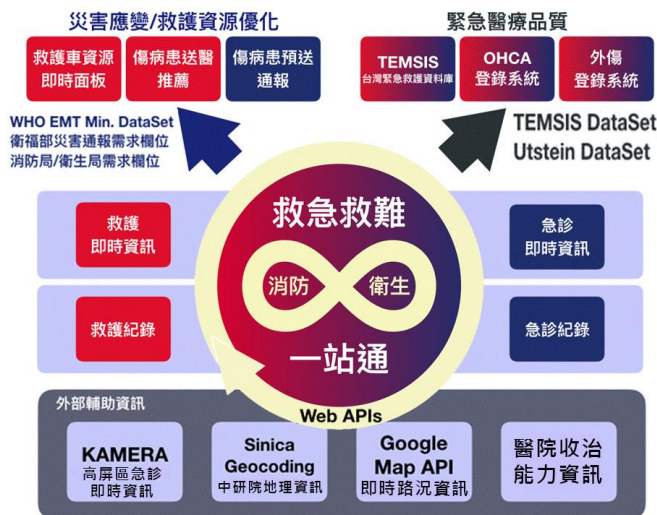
災害應變/救護資源優化

救護車資源即時面板

傷病患送醫推薦

傷病患預送通報

緊急醫療品質

TEMSIS
台灣緊急救護資料庫

OHCA
登錄系統

外傷
登錄系統

WHO EMT Min. DataSet
衛福部災害通報需求欄位
消防局/衛生局需求欄位

TEMSIS DataSet
Utstein DataSet

救護
即時資訊

救急救難

消防

衛生

一站通

急診
即時資訊

救護紀錄

急診紀錄

外部輔助資訊

Web APIs

KAMERA
高屏區急診
即時資訊

Sinica
Geocoding
中研院地理資訊

Google
Map API
即時路況資訊

醫院收治
能力資訊